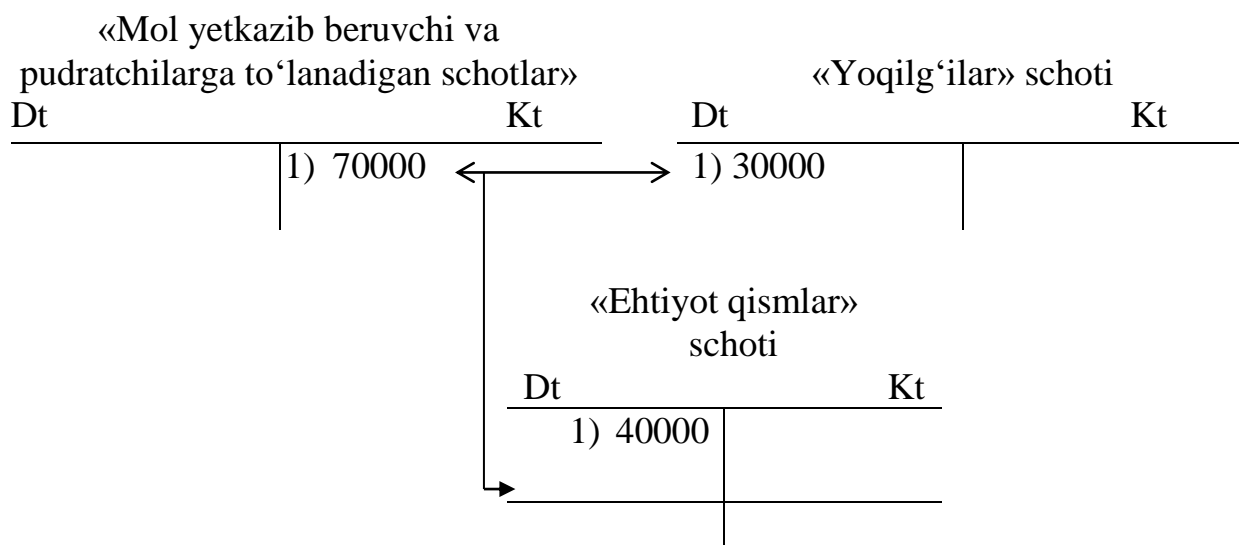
«Mol yetkazib beruvchi va pudratchilarga to‘lanadigan schotlar»

| Dt | Kt |
|---|---|
| | 1) 70000 |

«Yoqilg‘ilar» schoti

| Dt | Kt |
|---|---|
| 1) 30000 | |

«Ehtiyot qismlar» schoti

| Dt | Kt |
|---|---|
| 1) 40000 | |